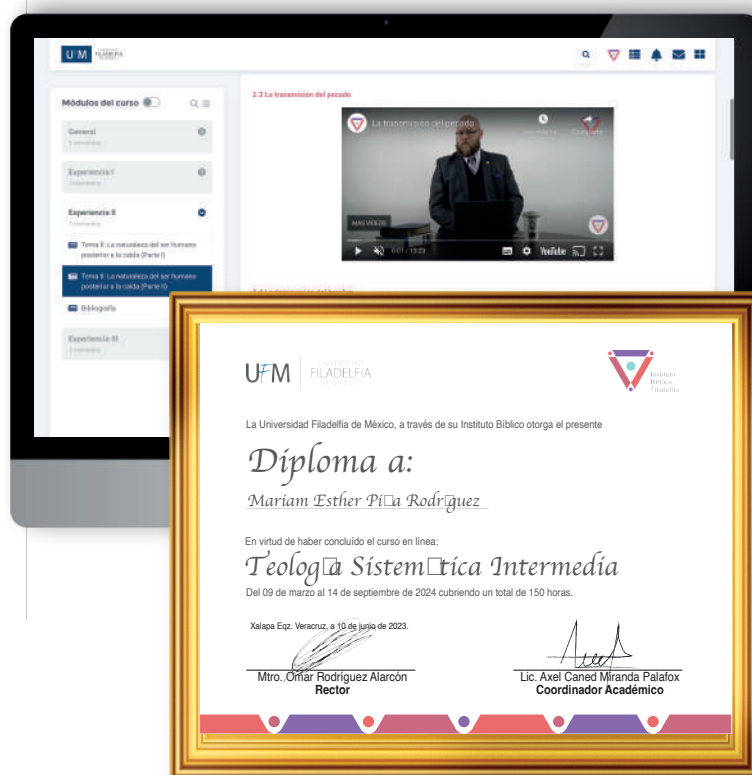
UFM FILADELFIA

Módulos del curso

General
1 elemento

Experiencia I
1 elemento

Experiencia II
3 elementos

Tema X: La naturaleza del ser humano posterior a la caída (Parte I)

Tema X: La naturaleza del ser humano posterior a la caída (Parte II)

Bibliografía

Experiencia III
1 elemento

2.3 La transmisión del pecado

La transmisión del pecado

MÁS VIDEOS

0:01 / 13:20

YouTube

UFM UNIVERSIDAD FILADELFIA DE MÉXICO

Instituto Bíblico Filadelfia

La Universidad Filadelfia de México, a través de su Instituto Bíblico otorga el presente

Diploma a:

Mariam Esther Pi□a Rodr□guez

En virtud de haber concluído el curso en línea:

Teolog□a Sistem□tica Intermedia

Del 09 de marzo al 14 de septiembre de 2024 cubriendo un total de 150 horas.

Xalapa Eqz. Veracruz, a 10 de junio de 2023.

Mtro. Omar Rodríguez Alarcón
Rector

Lic. Axel Caned Miranda Palafox
Coordinador Académico